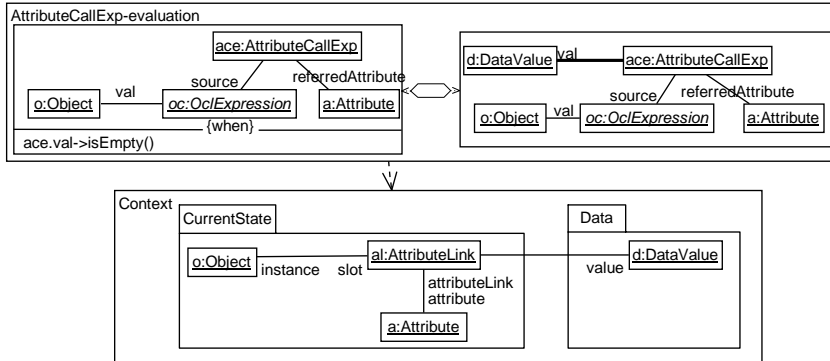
AttributeCallExp-evaluation

ace:AttributeCallExp

source

referredAttribute

o:Object

val

oc:OclExpression

a:Attribute

{when}

ace.val->isEmpty()

<<

>>

d:DataValue

val

ace:AttributeCallExp

source

referredAttribute

o:Object

val

oc:OclExpression

a:Attribute

Context

CurrentState

o:Object

instance

slot

al:AttributeLink

attributeLink
attribute

a:Attribute

Data

value

d:DataValue